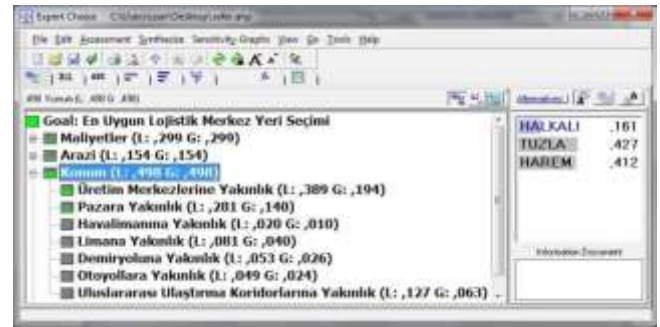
Expert Choice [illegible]

File Edit Assessment Synthesize Sensitivity-Graphs View Go Tools Help

Goal: En Uygun Lojistik Merkez Yeri Seçimi
Maliyetler (L: ,299 G: ,299)
Arazi (L: ,154 G: ,154)
Konum (L: ,498 G: ,498)
Üretim Merkezlerine Yakınlık (L: ,389 G: ,194)
Pazara Yakınlık (L: ,281 G: ,140)
Havalimanına Yakınlık (L: ,020 G: ,010)
Limana Yakınlık (L: ,081 G: ,040)
Demiryoluna Yakınlık (L: ,053 G: ,026)
Otoyollara Yakınlık (L: ,049 G: ,024)
Uluslararası Ulaştırma Koridorlarına Yakınlık (L: ,127 G: ,063)

Alternatives
| HALKALI | ,161 |
|---|---|
| TUZLA | ,427 |
| HAREM | ,412 |

Information Document